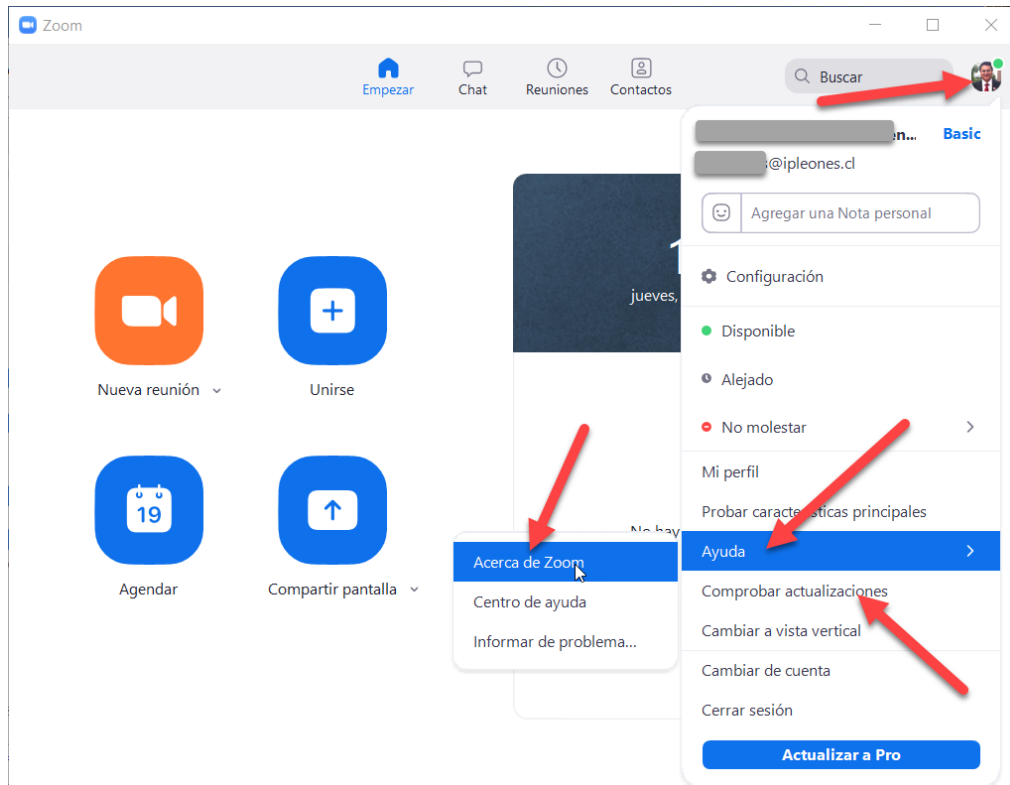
Zoom

Empezar
Chat
Reuniones
Contactos
Buscar

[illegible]en... Basic
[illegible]@ipleones.cl
Agregar una Nota personal
Configuración
Disponible
Alejado
No molestar
Mi perfil
Probar características principales
Ayuda
Comprobar actualizaciones
Cambiar a vista vertical
Cambiar de cuenta
Cerrar sesión
Actualizar a Pro

1
jueves,

Nueva reunión
Unirse
19
Agendar
Compartir pantalla

No hay

Acerca de Zoom
Centro de ayuda
Informar de problema...